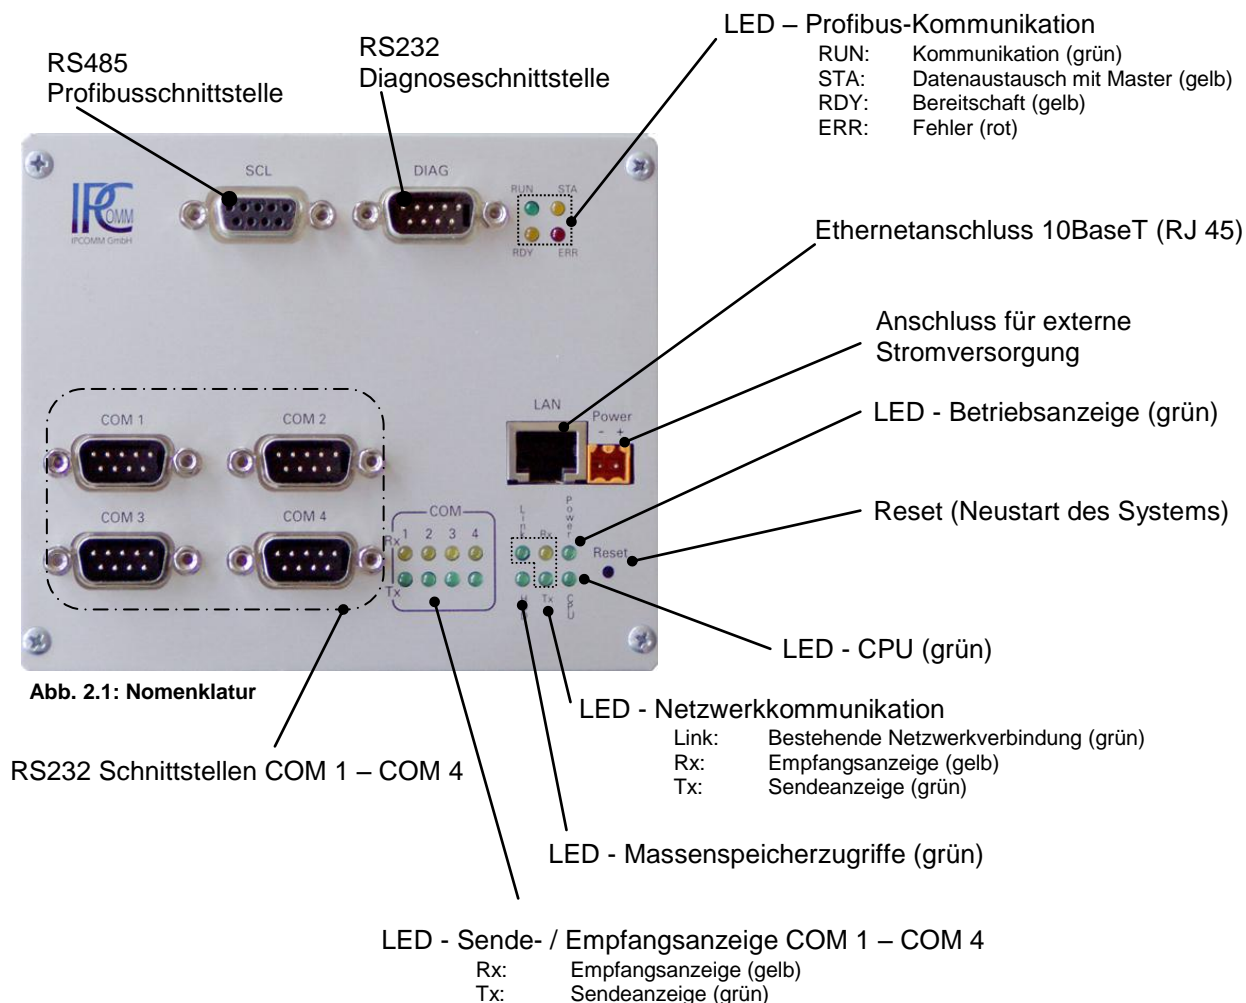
RS485
Profibusschnittstelle

RS232
Diagnoseschnittstelle

LED – Profibus-Kommunikation
RUN: Kommunikation (grün)
STA: Datenaustausch mit Master (gelb)
RDY: Bereitschaft (gelb)
ERR: Fehler (rot)

SCL

DIAG

IPCOMM
IPCOMM GmbH

RUN STA
RDY ERR

Ethernetanschluss 10BaseT (RJ 45)

Anschluss für externe Stromversorgung

LED - Betriebsanzeige (grün)

LAN

Power
- +

COM 1 COM 2
COM 3 COM 4

COM
1 2 3 4
Rx
Tx

Link Rx Power
H Tx CPU

Reset

Reset (Neustart des Systems)

LED - CPU (grün)

Abb. 2.1: Nomenklatur

LED - Netzwerkkommunikation
Link: Bestehende Netzwerkverbindung (grün)
Rx: Empfangsanzeige (gelb)
Tx: Sendeanzeige (grün)

RS232 Schnittstellen COM 1 – COM 4

LED - Massenspeicherzugriffe (grün)

LED - Sende- / Empfangsanzeige COM 1 – COM 4
Rx: Empfangsanzeige (gelb)
Tx: Sendeanzeige (grün)